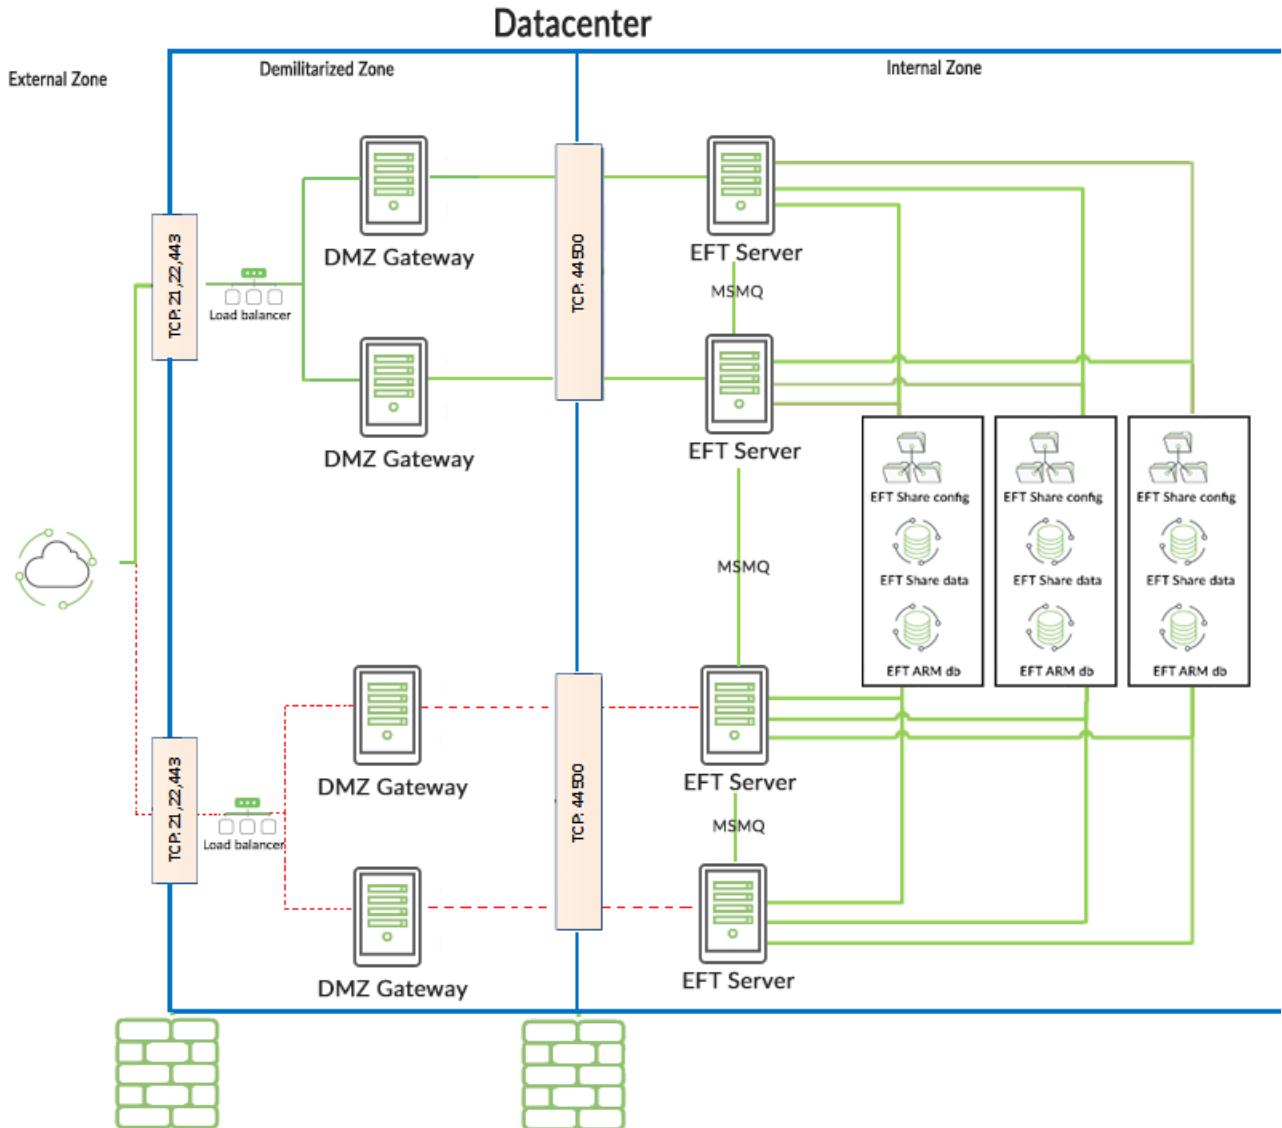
Datacenter

External Zone

Demilitarized Zone

Internal Zone

TCP: 21,22,443

Load balancer

DMZ Gateway

DMZ Gateway

TCP: 44500

EFT Server

MSMQ

EFT Server

MSMQ

EFT Share config

EFT Share data

EFT ARM db

EFT Share config

EFT Share data

EFT ARM db

EFT Share config

EFT Share data

EFT ARM db

TCP: 21,22,443

Load balancer

DMZ Gateway

DMZ Gateway

TCP: 44500

EFT Server

MSMQ

EFT Server